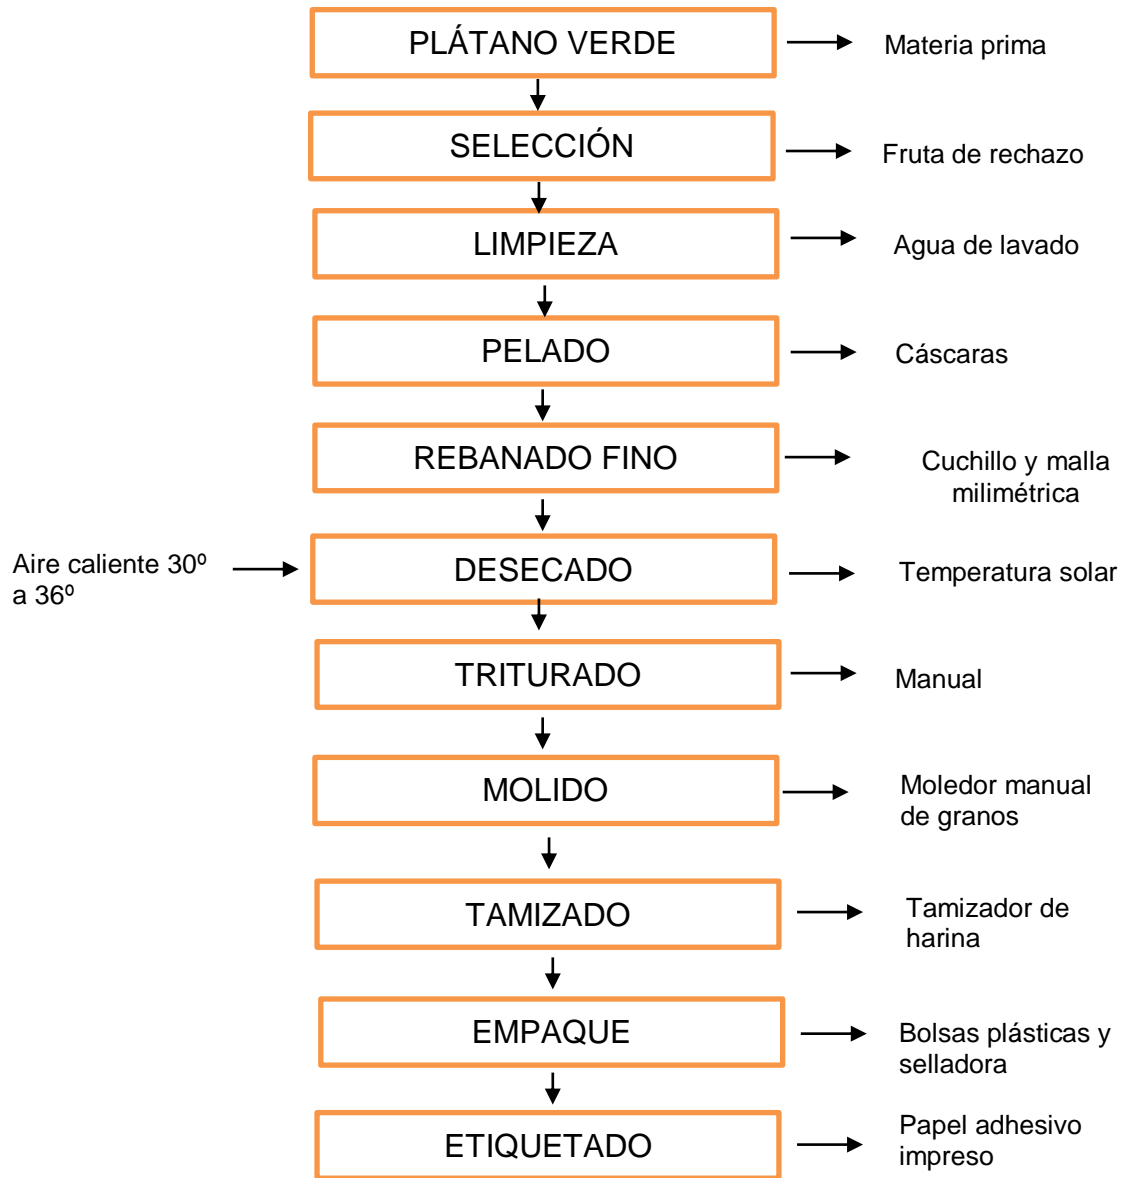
PLÁTANO VERDE
Materia prima

SELECCIÓN
Fruta de rechazo

LIMPIEZA
Agua de lavado

PELADO
Cáscaras

REBANADO FINO
Cuchillo y malla milimétrica

Aire caliente 30º a 36º
DESECADO
Temperatura solar

TRITURADO
Manual

MOLIDO
Moledor manual de granos

TAMIZADO
Tamizador de harina

EMPAQUE
Bolsas plásticas y selladora

ETIQUETADO
Papel adhesivo impreso